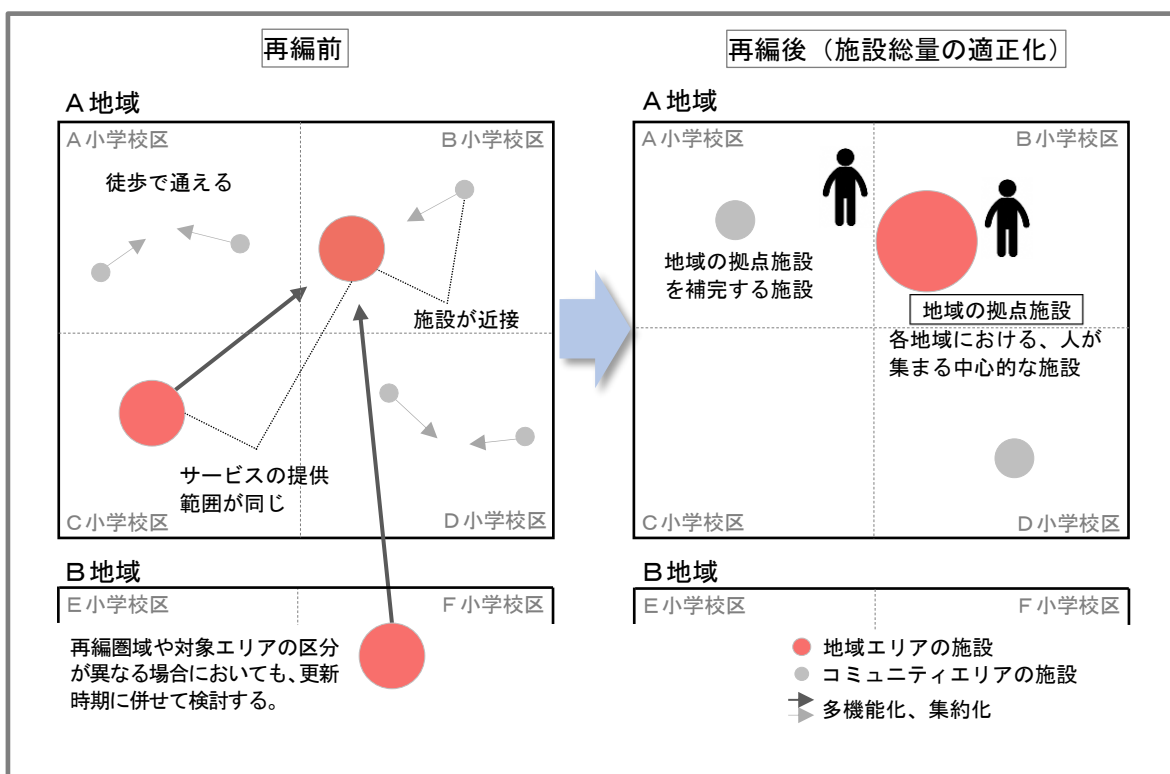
再編前

A地域

A小学校区

B小学校区

徒歩で通える

施設が近接

サービスの提供範囲が同じ

C小学校区

D小学校区

B地域

E小学校区

F小学校区

再編圏域や対象エリアの区分が異なる場合においても、更新時期に併せて検討する。

再編後（施設総量の適正化）

A地域

A小学校区

B小学校区

地域の拠点施設を補完する施設

地域の拠点施設

各地域における、人が集まる中心的な施設

C小学校区

D小学校区

B地域

E小学校区

F小学校区

地域エリアの施設

コミュニティエリアの施設

多機能化、集約化